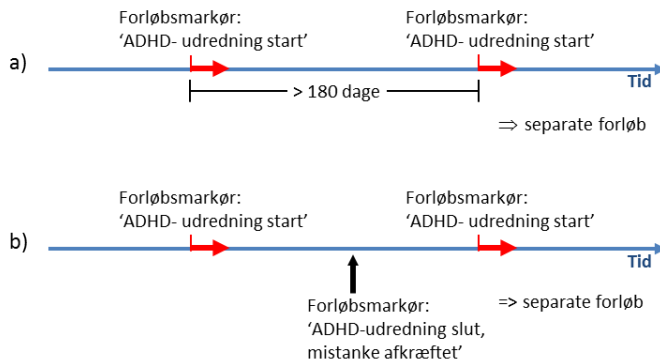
a)

Forløbsmarkør:
'ADHD- udredning start'

Forløbsmarkør:
'ADHD- udredning start'

Tid

> 180 dage

⇒ separate forløb

b)

Forløbsmarkør:
'ADHD- udredning start'

Forløbsmarkør:
'ADHD- udredning start'

Tid

Forløbsmarkør:
'ADHD-udredning slut, mistanke afkræftet'

=> separate forløb